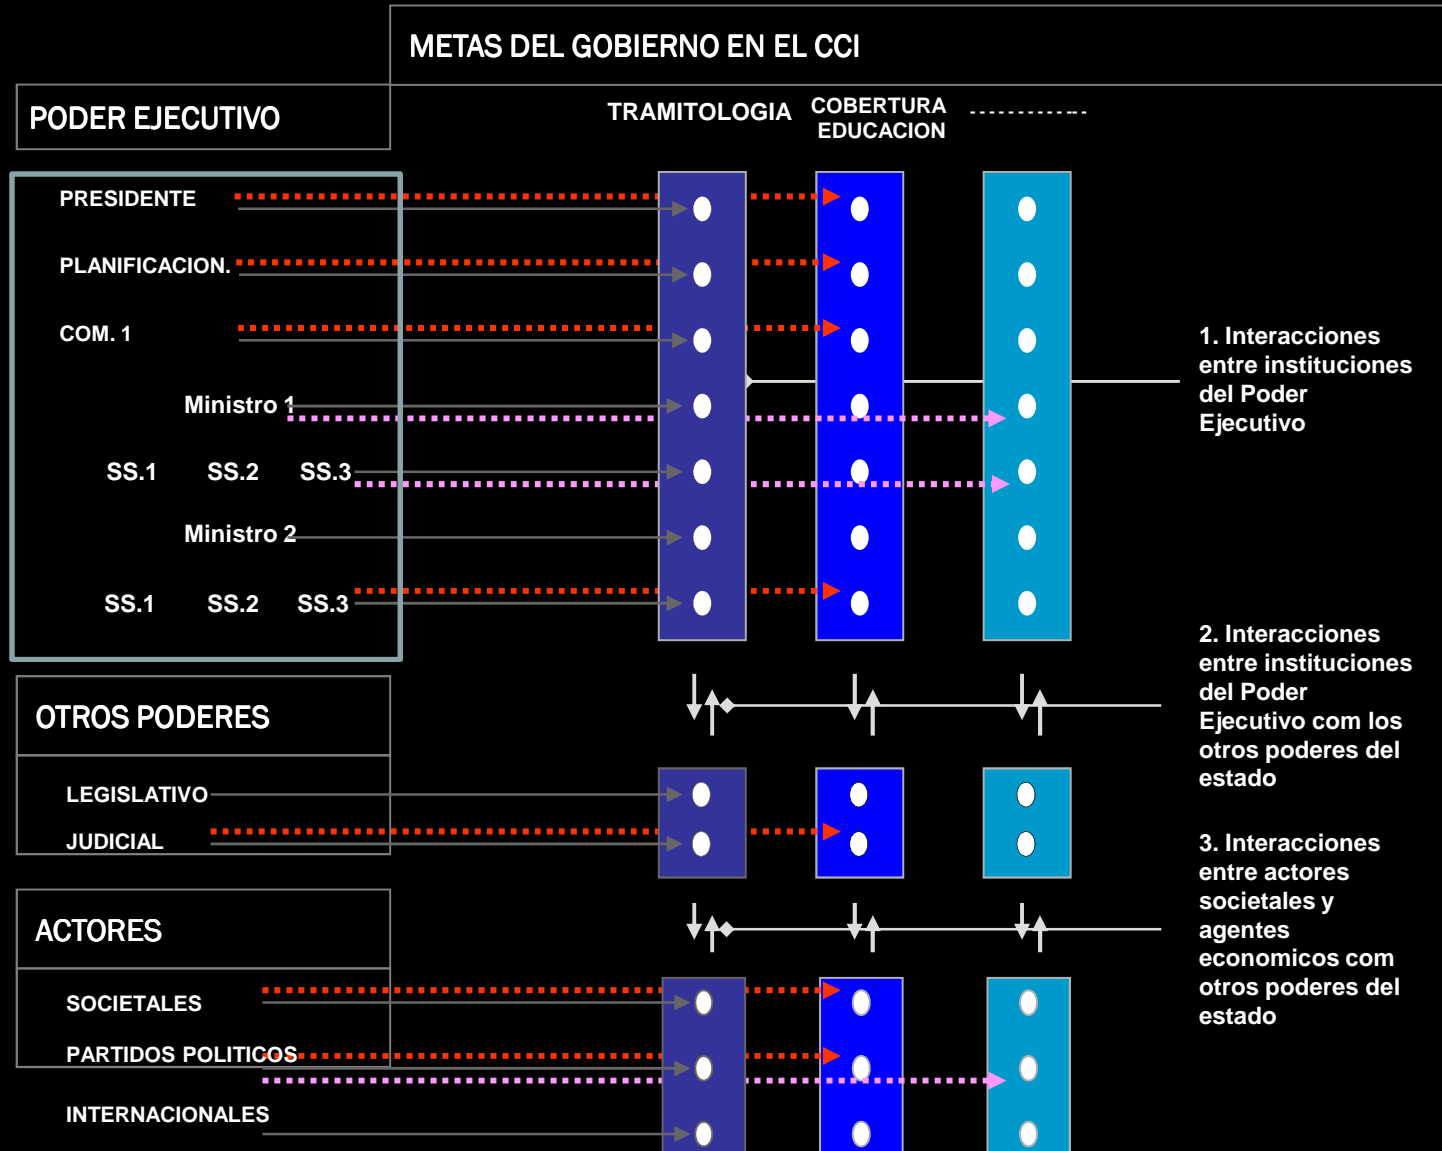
METAS DEL GOBIERNO EN EL CCI

PODER EJECUTIVO

TRAMITOLOGIA

COBERTURA EDUCACION

PRESIDENTE

PLANIFICACION.

COM. 1

Ministro 1

SS.1 SS.2 SS.3

Ministro 2

SS.1 SS.2 SS.3

1. Interacciones entre instituciones del Poder Ejecutivo

OTROS PODERES

LEGISLATIVO

JUDICIAL

2. Interacciones entre instituciones del Poder Ejecutivo com los otros poderes del estado

ACTORES

SOCIETALES

PARTIDOS POLITICOS

INTERNACIONALES

3. Interacciones entre actores societales y agentes economicos com otros poderes del estado